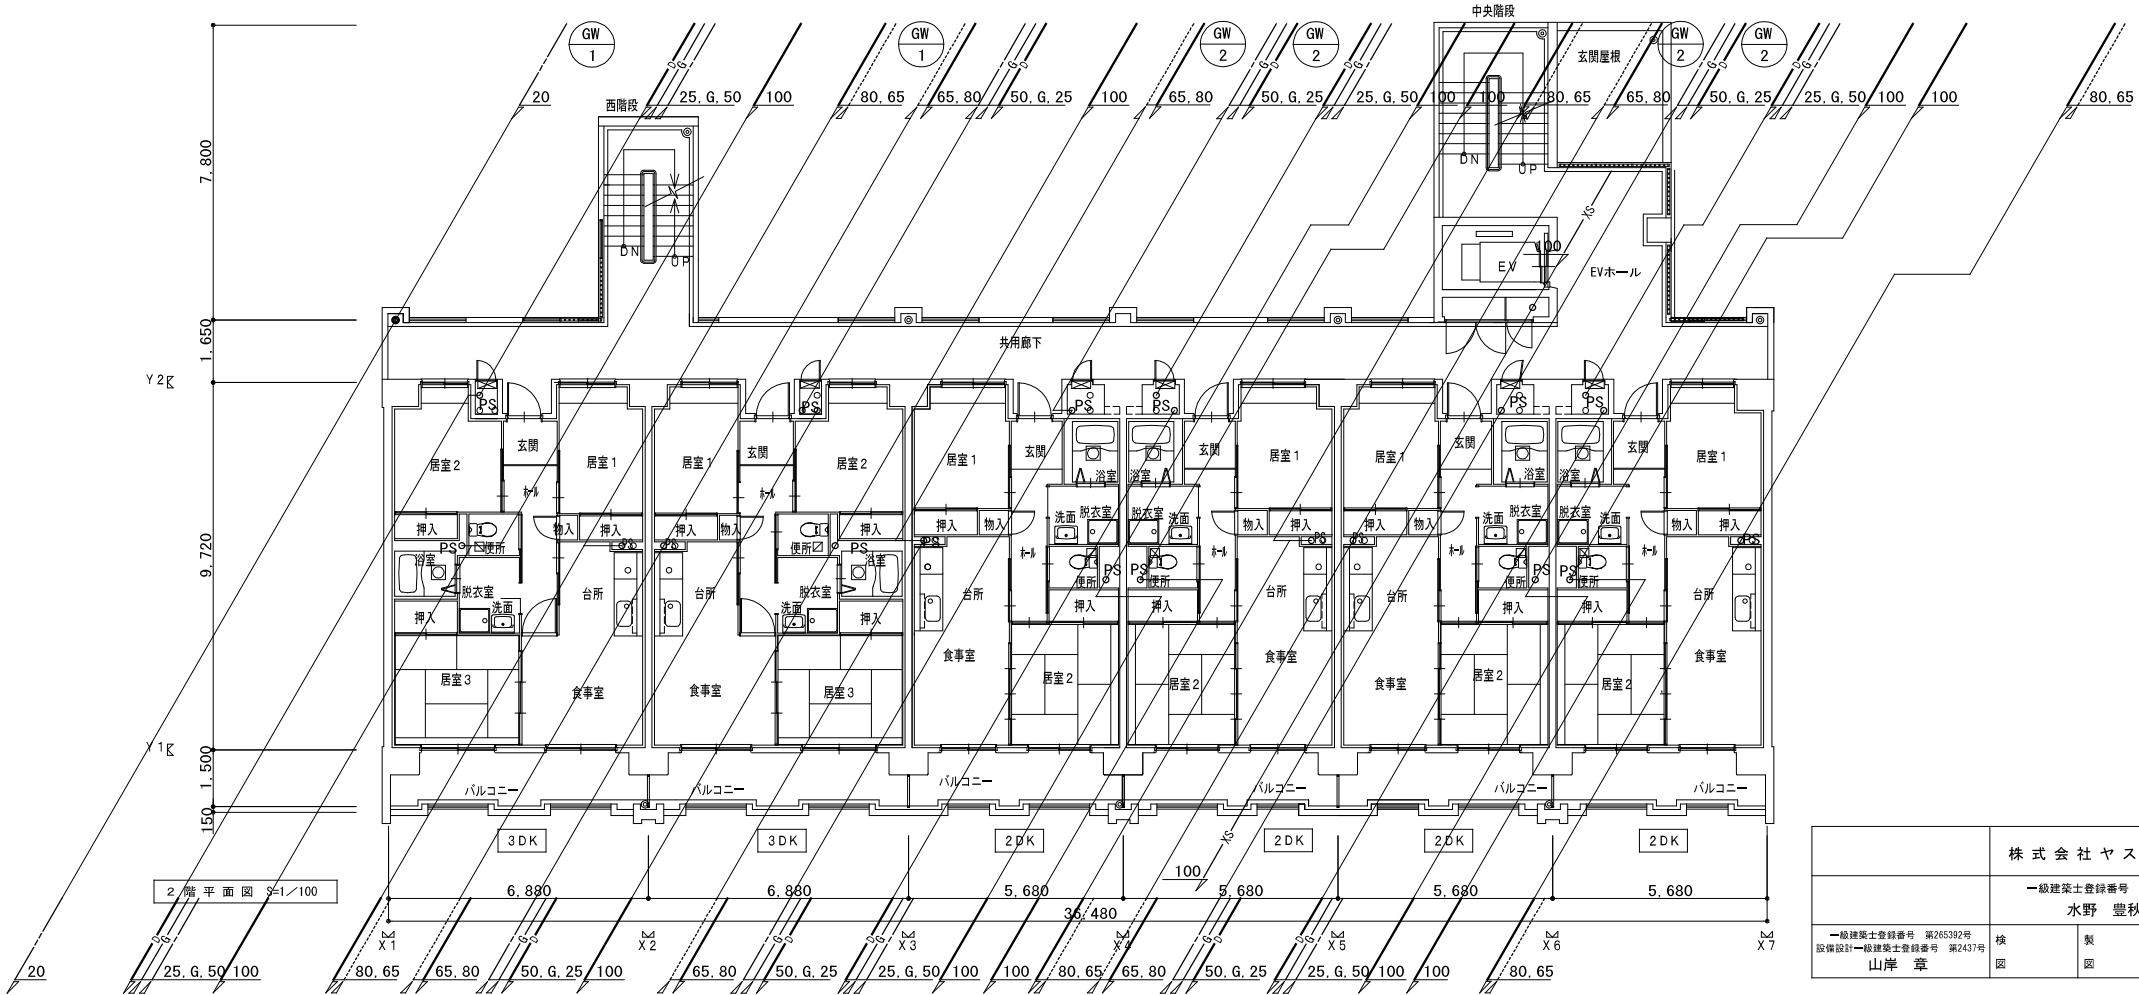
中央階段

GW 1
GW 1
GW 2
GW 2
GW 2
GW 2

20
西階段
25, G, 50
100
80, 65
65, 80
50, G, 25
100
65, 80
50, G, 25
25, G, 50
100
100
80, 65
65, 80
50, G, 25
25, G, 50
100
100
80, 65

玄関屋根
DN
UP
DN
UP
EV
100
EVホール

7, 800
1, 650
9, 720
1, 500
150

Y2
Y1

共用廊下

PS
玄関
居室2
居室1
ホール
押入
物入
押入
PS
便所
浴室
脱衣室
洗面
台所
押入
居室3
食事室

居室1
玄関
居室2
ホール
押入
物入
押入
便所
PS
浴室
台所
脱衣室
洗面
押入
食事室
居室3

居室1
玄関
浴室
押入
物入
洗面
脱衣室
ホール
便所
PS
押入
台所
食事室
居室2

浴室
脱衣室
洗面
玄関
居室1
物入
押入
PS
便所
押入
ホール
台所
居室2
食事室

居室1
押入
物入
台所
食事室

玄関
浴室
洗面
脱衣室
ホール
便所
PS
押入
居室2

浴室
脱衣室
洗面
玄関
居室1
PS
便所
物入
押入
押入
ホール
台所
居室2
食事室

バルコニー
バルコニー
バルコニー
バルコニー
バルコニー
バルコニー

3DK
3DK
2DK
2DK
2DK
2DK

2 階 平 面 図 S=1/100

100
6, 880
6, 880
5, 680
5, 680
5, 680
5, 680
36, 480

X1
X2
X3
X4
X5
X6
X7

20
25, G, 50
100
80, 65
65, 80
50, G, 25
100
65, 80
50, G, 25
25, G, 50
100
100
80, 65
65, 80
50, G, 25
25, G, 50
100
100
80, 65

株 式 会 社 ヤ ス
一級建築士登録番号
水野 豊秋
一級建築士登録番号 第265392号
設備設計一級建築士登録番号 第2437号
山岸 章
検
図
製
図